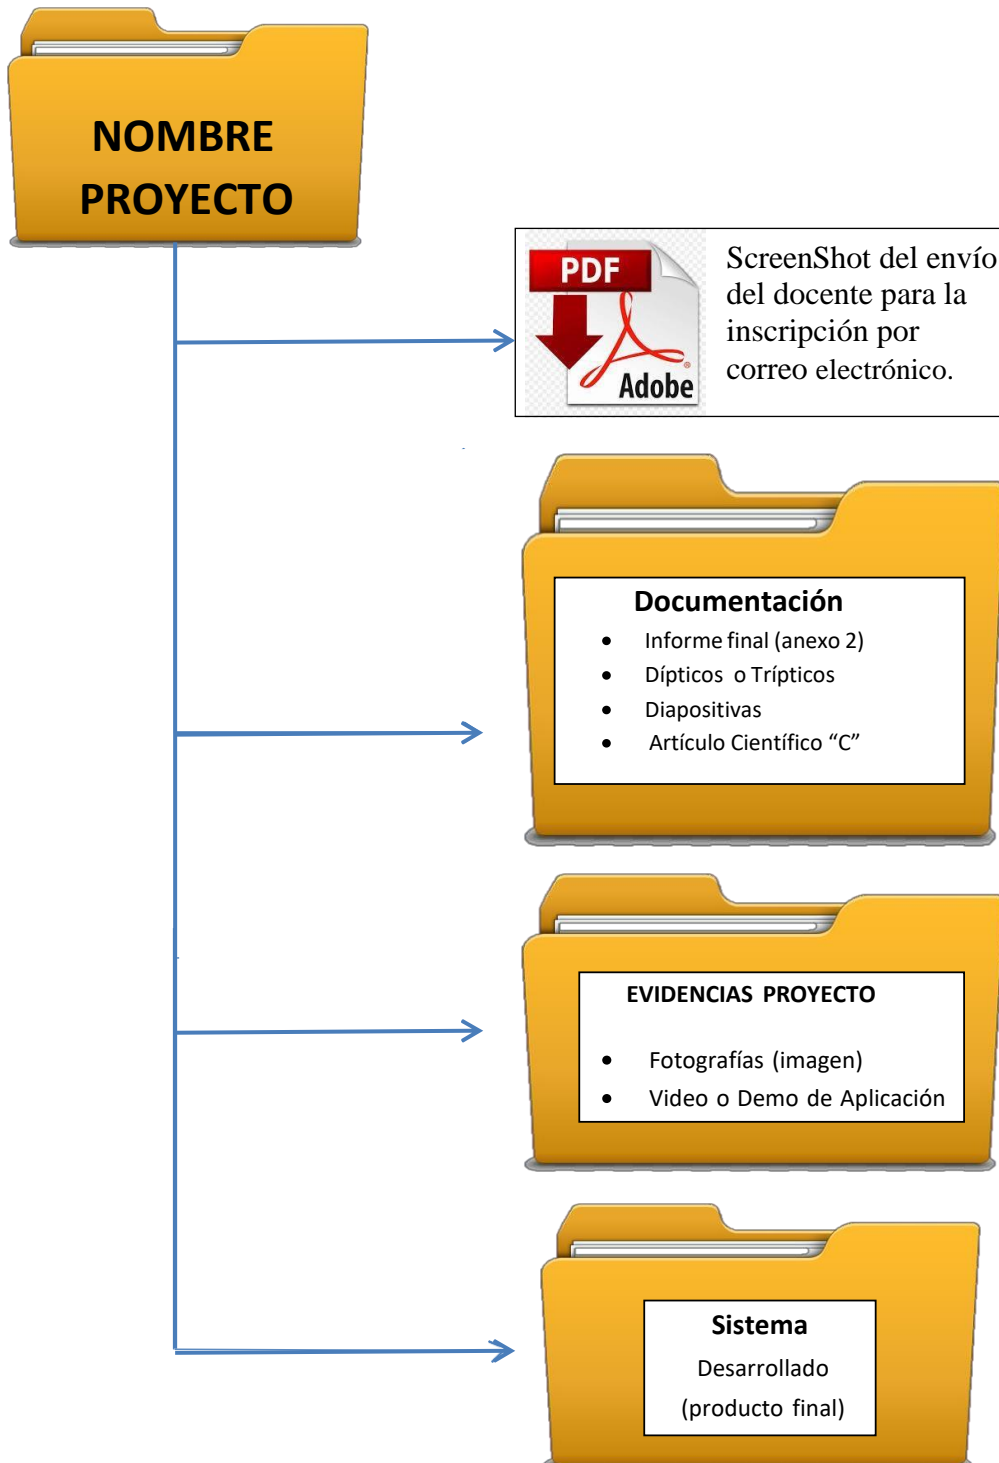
NOMBRE PROYECTO

PDF

Adobe

ScreenShot del envío del docente para la inscripción por correo electrónico.

Documentación

- Informe final (anexo 2)
- Dípticos o Trípticos
- Diapositivas
- Artículo Científico "C"

EVIDENCIAS PROYECTO

- Fotografías (imagen)
- Video o Demo de Aplicación

Sistema

Desarrollado

(producto final)